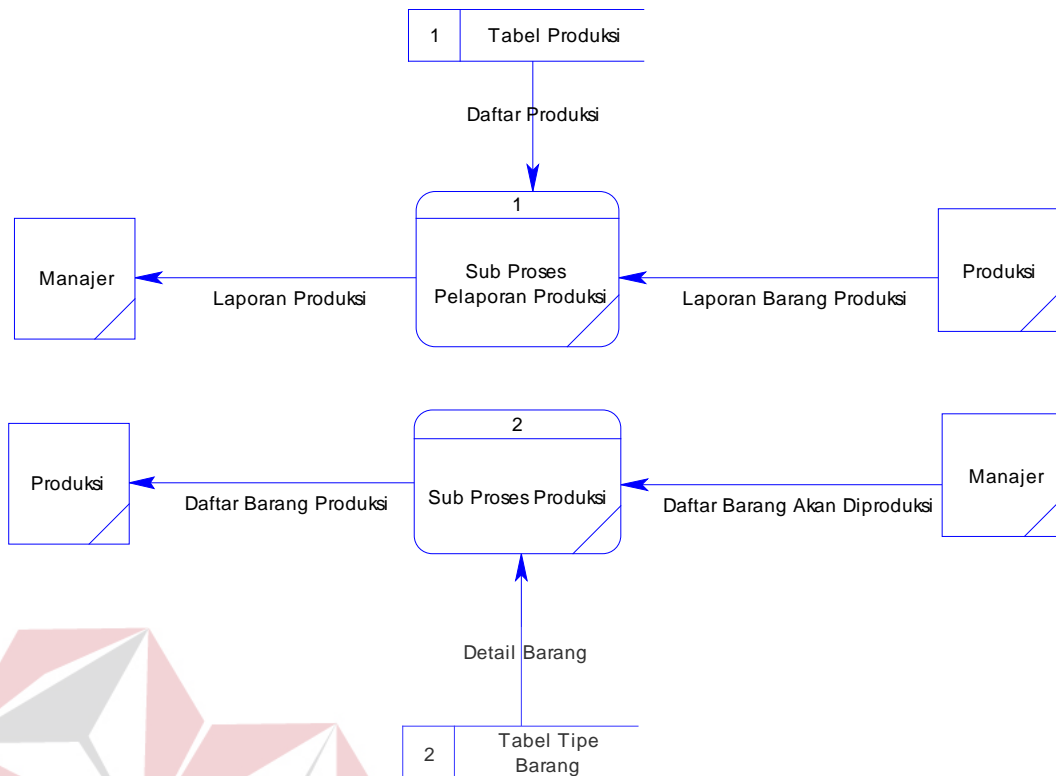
1 Tabel Produksi

Daftar Produksi

1

Sub Proses Pelaporan Produksi

Manajer

Laporan Produksi

Laporan Barang Produksi

Produksi

2

Sub Proses Produksi

Produksi

Daftar Barang Produksi

Daftar Barang Akan Diproduksi

Manajer

Detail Barang

2 Tabel Tipe Barang